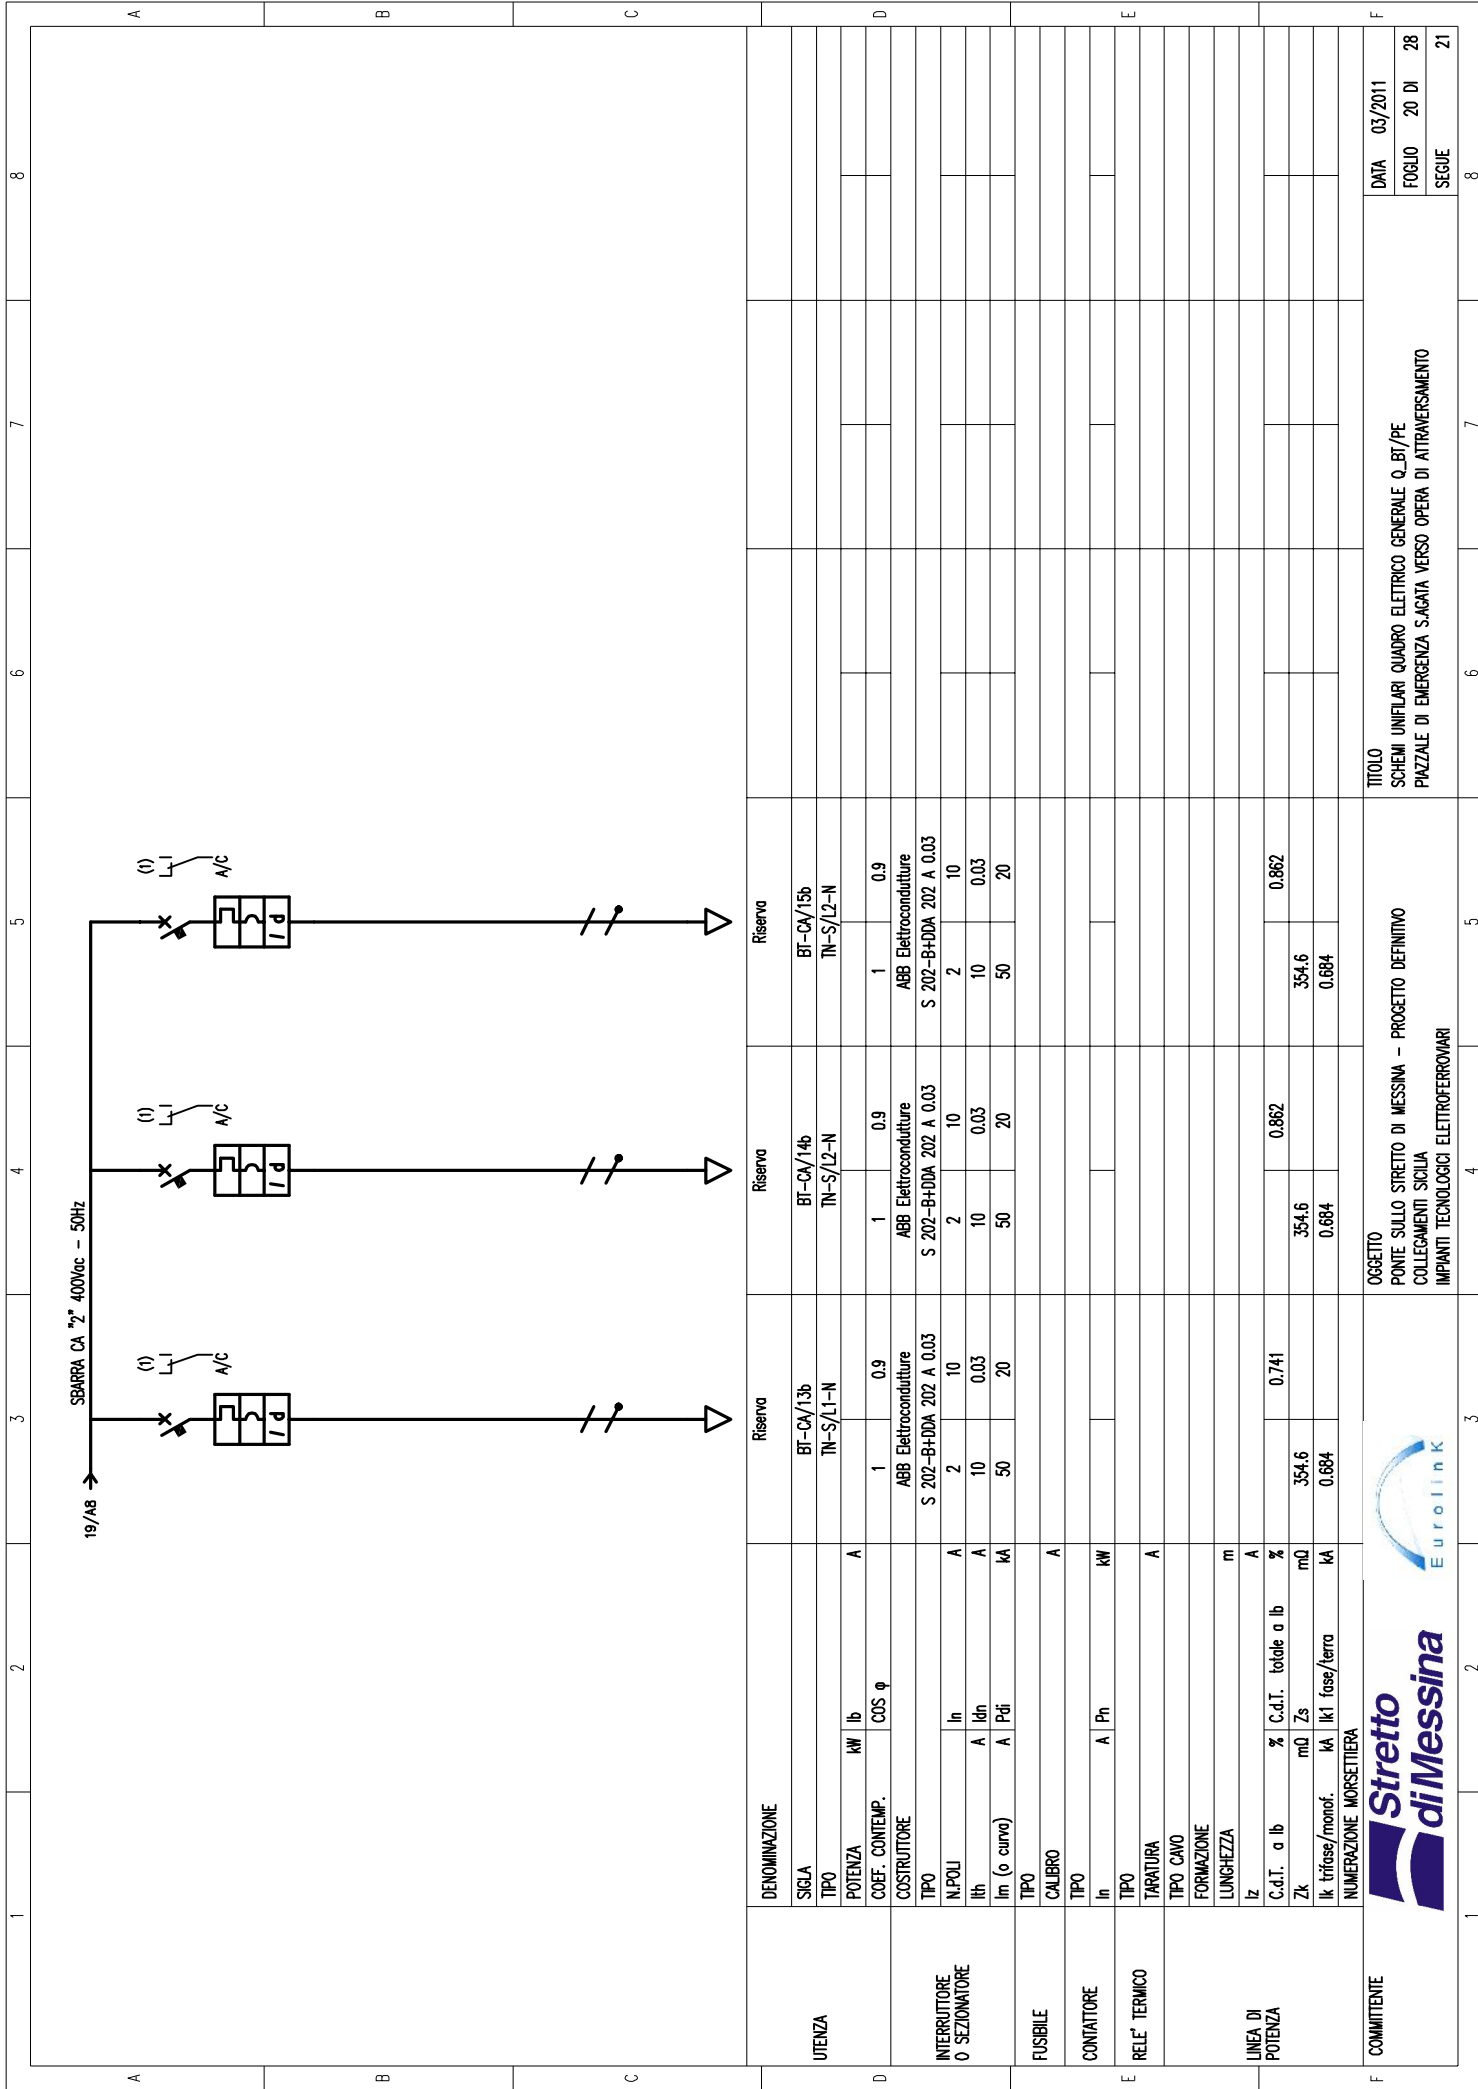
SBARRA CA "2" 400Vac - 50Hz

19/A8

(1) A/C

(1) A/C

(1) A/C

| | | | | | Riserva | Riserva | Riserva |
|---|---|---|---|---|---|---|---|
| UTENZA | DENOMINAZIONE | | | | | | |
| | SIGLA | | | | BT-CA/13b | BT-CA/14b | BT-CA/15b |
| | TIPO | | | | TN-S/L1-N | TN-S/L2-N | TN-S/L2-N |
| | POTENZA | kW | Ib | A | | | |
| | COEF. CONTEMP. | | COS φ | | 1 0.9 | 1 0.9 | 1 0.9 |
| INTERRUTTORE O SEZIONATORE | COSTRUTTORE | | | | ABB Elettrocondutture | ABB Elettrocondutture | ABB Elettrocondutture |
| | TIPO | | | | S 202-B+DDA 202 A 0.03 | S 202-B+DDA 202 A 0.03 | S 202-B+DDA 202 A 0.03 |
| | N.POLI | | In | A | 2 10 | 2 10 | 2 10 |
| | Ith | A | Idn | A | 10 0.03 | 10 0.03 | 10 0.03 |
| | Im (o curva) | A | Pdi | kA | 50 20 | 50 20 | 50 20 |
| FUSIBILE | TIPO | | | | | | |
| | CALIBRO | | | A | | | |
| CONTATTORE | TIPO | | | | | | |
| | In | A | Pn | kW | | | |
| RELE' TERMICO | TIPO | | | | | | |
| | TARATURA | | | A | | | |
| LINEA DI POTENZA | TIPO CAVO | | | | | | |
| | FORMAZIONE | | | | | | |
| | LUNGHEZZA | | | m | | | |
| | Iz | | | A | | | |
| | C.d.T. a Ib | % | C.d.T. totale a Ib | % | 0.741 | 0.862 | 0.862 |
| | Zk | mΩ | Zs | mΩ | 354.6 | 354.6 | 354.6 |
| | Ik trifase/monof. | kA | Ik1 fase/terra | kA | 0.684 | 0.684 | 0.684 |
| | NUMERAZIONE MORSETTIERA | | | | | | |

COMMITTENTE

Stretto di Messina

Eurolink

OGGETTO
PONTE SULLO STRETTO DI MESSINA - PROGETTO DEFINITIVO
COLLEGAMENTI SICILIA
IMPIANTI TECNOLOGICI ELETTROFERROVIARI

TITOLO
SCHEMI UNIFILARI QUADRO ELETTRICO GENERALE Q_BT/PE
PIAZZALE DI EMERGENZA S.AGATA VERSO OPERA DI ATTRAVERSAMENTO

DATA 03/2011
FOGLIO 20 DI 28
SEGUE 21